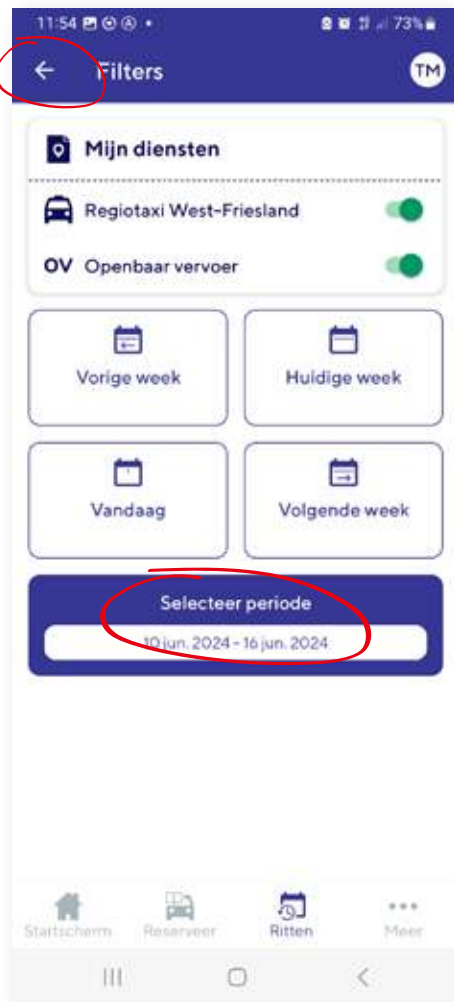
11:54 •
73%

Filters

TM

Mijn diensten

Regiotaxi West-Friesland

OV Openbaar vervoer

Vorige week

Huidige week

Vandaag

Volgende week

Selecteer periode

10 jun. 2024 - 16 jun. 2024

Startscherm

Reserveer

Ritten

Meer